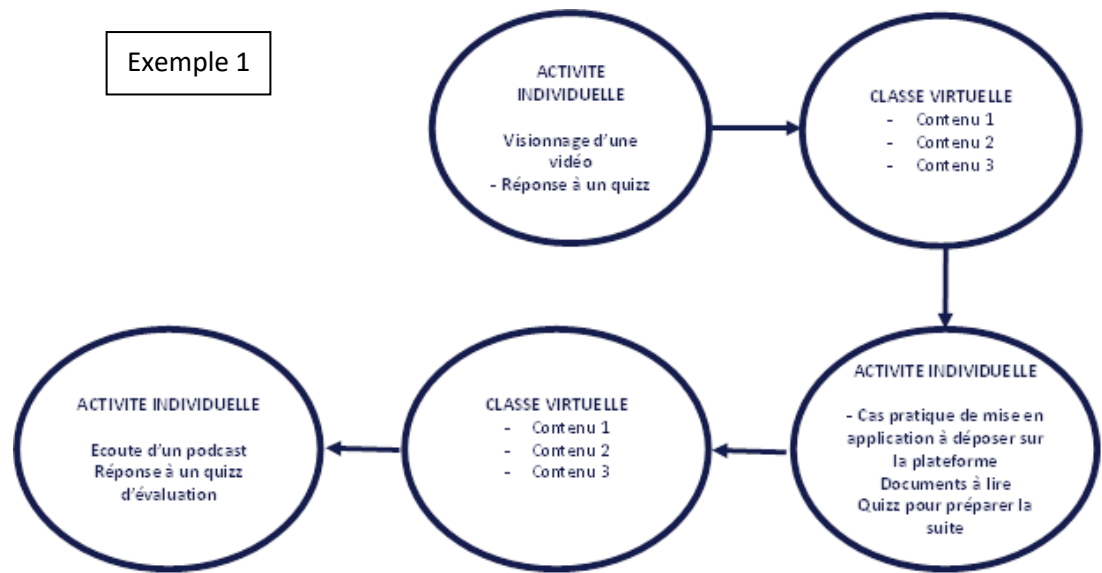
Exemple 1

ACTIVITE INDIVIDUELLE

Visionnage d'une vidéo
- Réponse à un quizz

CLASSE VIRTUELLE
- Contenu 1
- Contenu 2
- Contenu 3

ACTIVITE INDIVIDUELLE

- Cas pratique de mise en application à déposer sur la plateforme
Documents à lire
Quizz pour préparer la suite

CLASSE VIRTUELLE
- Contenu 1
- Contenu 2
- Contenu 3

ACTIVITE INDIVIDUELLE

Ecoute d'un podcast
Réponse à un quizz d'évaluation